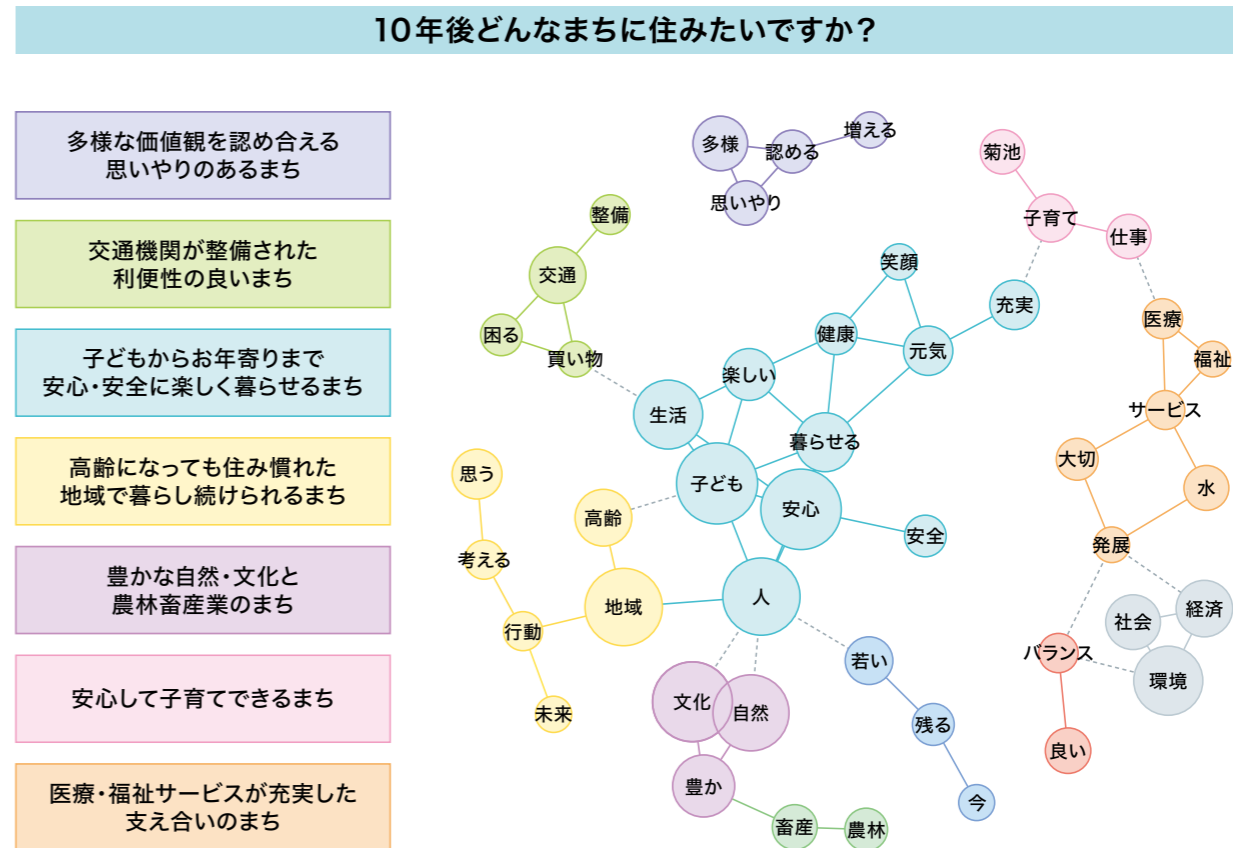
10年後どんなまちに住みたいですか？

多様な価値観を認め合える思いやりのあるまち

交通機関が整備された利便性の良いまち

子どもからお年寄りまで安心・安全に楽しく暮らせるまち

高齢になっても住み慣れた地域で暮らし続けられるまち

豊かな自然・文化と農林畜産業のまち

安心して子育てできるまち

医療・福祉サービスが充実した支え合いのまち

多様
認める
増える
思いやり
菊池
子育て
仕事
整備
交通
困る
買い物
笑顔
健康
元気
充実
医療
福祉
楽しい
生活
暮らせる
サービス
子ども
安心
安全
大切
水
思う
高齢
考える
発展
地域
人
社会
経済
行動
若い
バランス
環境
文化
自然
残る
未来
良い
豊か
今
畜産
農林